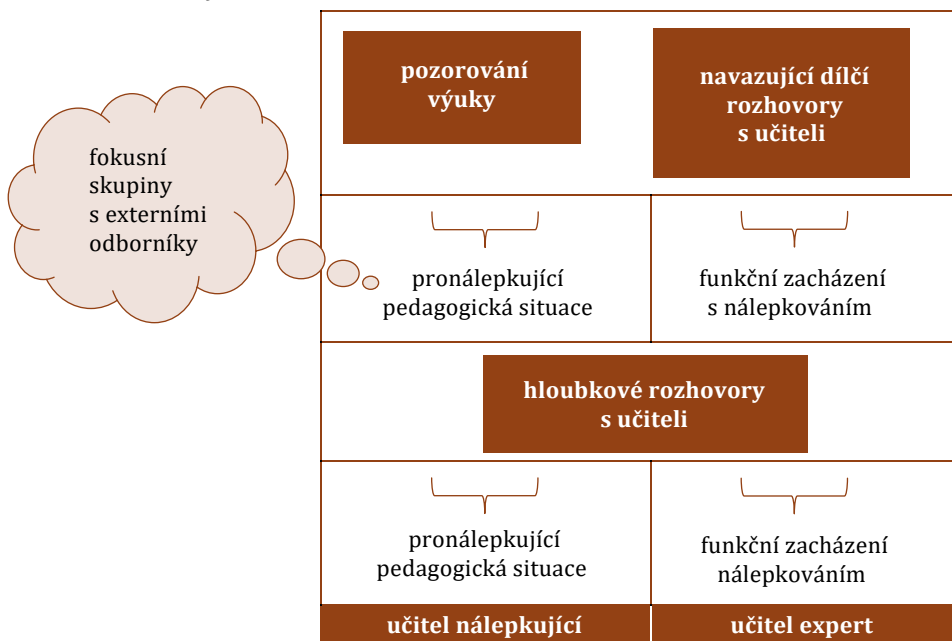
fokusní skupiny s externími odborníky

pozorování výuky

navazující dílčí rozhovory s učiteli

pronálepkující pedagogická situace

funkční zacházení s nálepkováním

hloubkové rozhovory s učiteli

pronálepkující pedagogická situace

funkční zacházení nálepkováním

učitel nálepkující

učitel expert